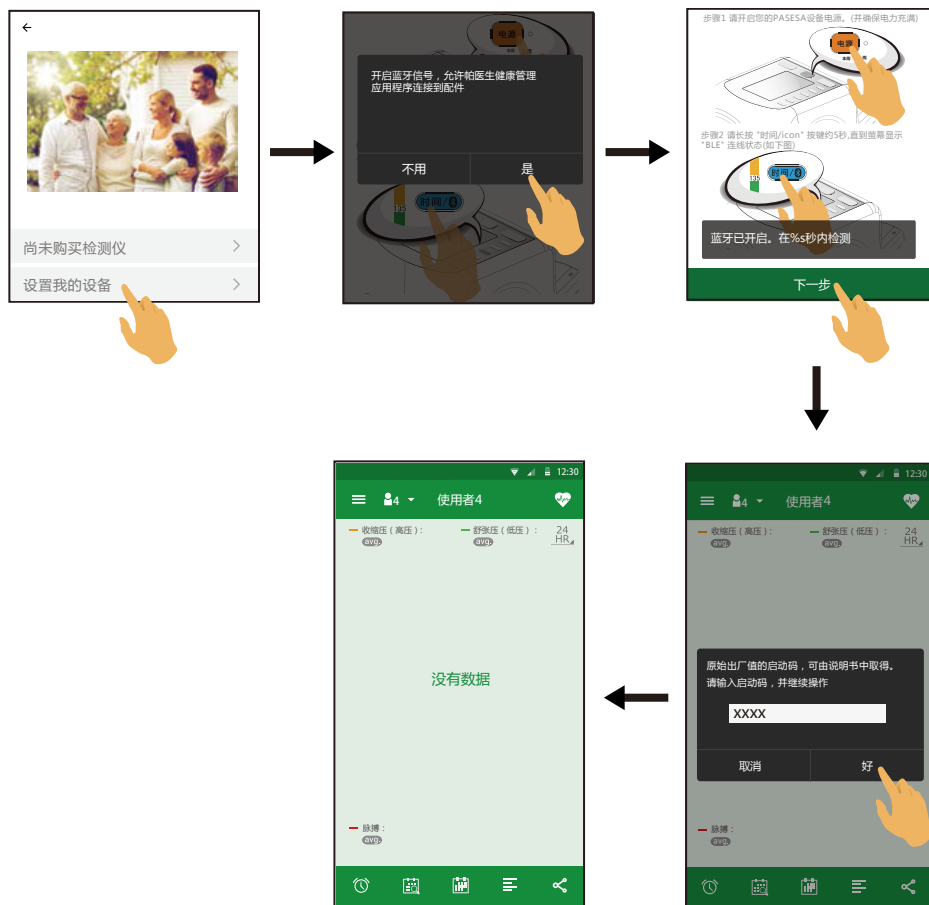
←

尚未购买检测仪

设置我的设备

电源

开启蓝牙信号，允许帕医生健康管理应用程序连接到配件

不用

是

时间/

步骤1 请开启您的PASESA设备电源。(并确保电力充满)

电源

步骤2 请长按 "时间/icon" 按键约5秒,直到萤幕显示 "BLE" 连线状态(如下图)

时间/

蓝牙已开启。在%s秒内检测

下一步

12:30

4

使用者4

收缩压（高压）:

avg.

舒张压（低压）:

avg.

24 HR

原始出厂值的启动码，可由说明书中取得。请输入启动码，并继续操作

XXXX

取消

好

脉搏:

avg.

12:30

4

使用者4

收缩压（高压）:

avg.

舒张压（低压）:

avg.

24 HR

没有数据

脉搏:

avg.